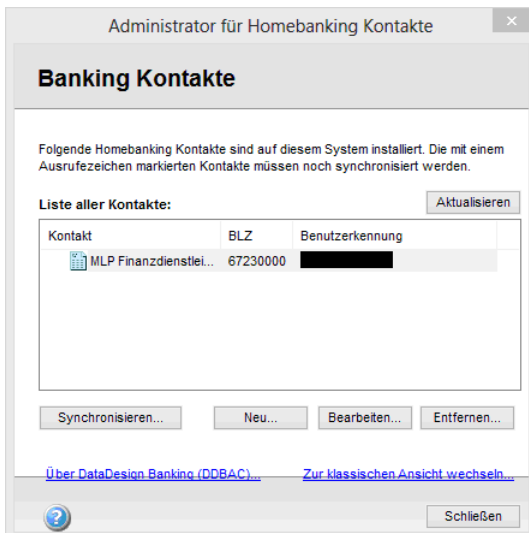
Administrator für Homebanking Kontakte

Banking Kontakte

Folgende Homebanking Kontakte sind auf diesem System installiert. Die mit einem Ausrufezeichen markierten Kontakte müssen noch synchronisiert werden.

Liste aller Kontakte:

Aktualisieren

| Kontakt | BLZ | Benutzerkennung |
|---|---|---|
| MLP Finanzdienstlei... | 67230000 | |

Synchronisieren... Neu... Bearbeiten... Entfernen...

Über DataDesign Banking (DDBAC)...

Zur klassischen Ansicht wechseln...

Schließen